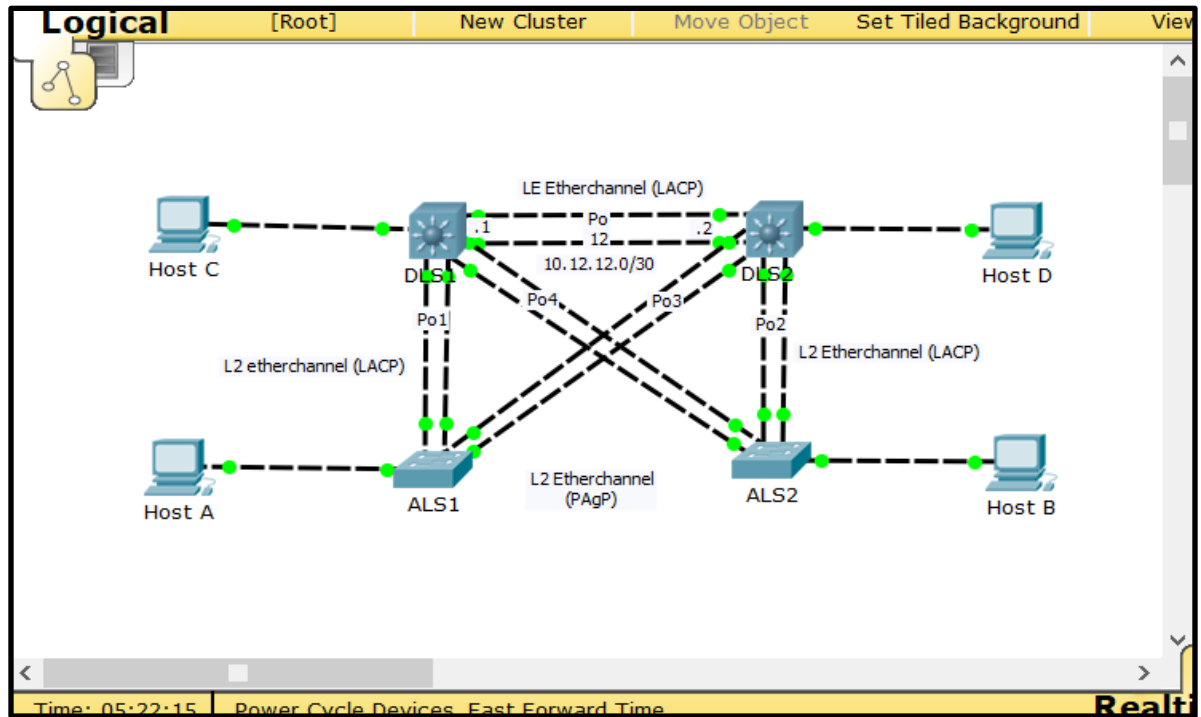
Logical [Root] New Cluster Move Object Set Tiled Background View

LE Etherchannel (LACP)

Po 12

.1 .2

10.12.12.0/30

Host C

DLS1

DLS2

Host D

Po4

Po3

Po1

Po2

L2 etherchannel (LACP)

L2 Etherchannel (LACP)

Host A

ALS1

L2 Etherchannel (PAgP)

ALS2

Host B

Time: 05:22:15 Power Cycle Devices Fast Forward Time

Realti